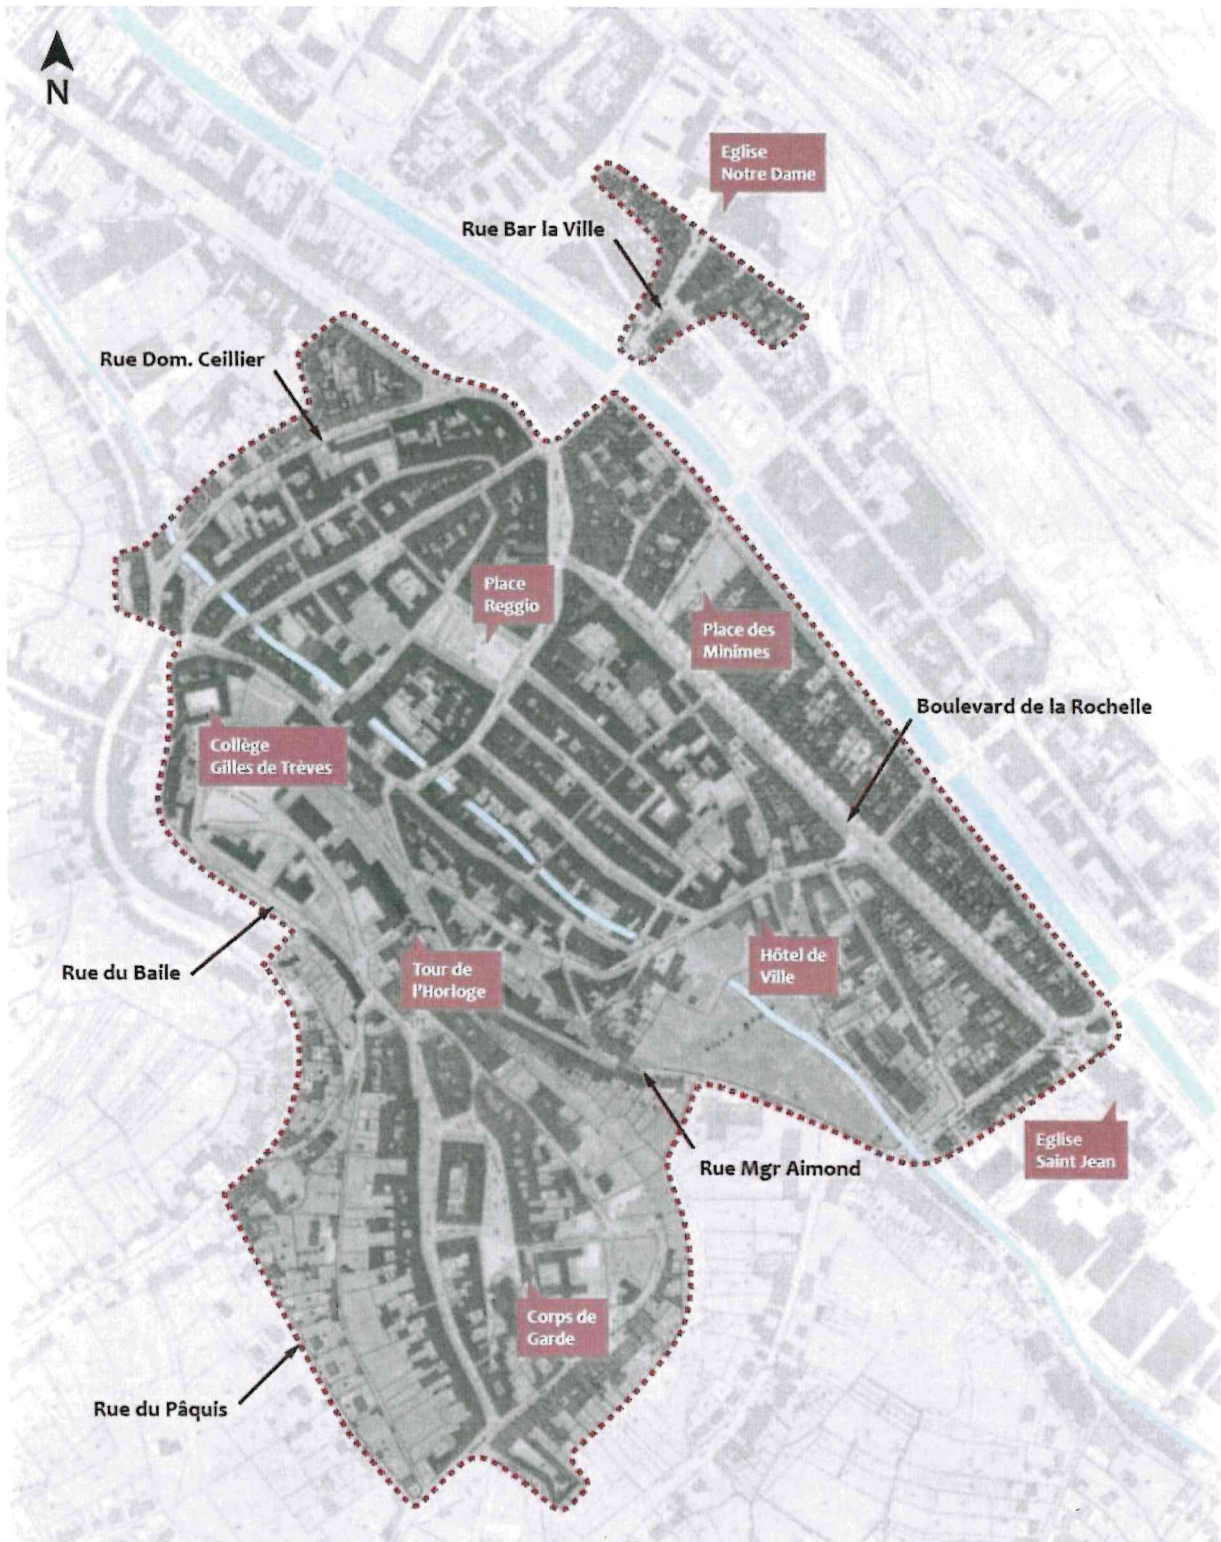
N

Eglise Notre Dame

Rue Bar la Ville

Rue Dom. Ceillier

Place Reggio

Place des Minimes

Boulevard de la Rochelle

Collège Gilles de Trèves

Rue du Baile

Tour de l'Horloge

Hôtel de Ville

Rue Mgr Aimond

Eglise Saint Jean

Corps de Garde

Rue du Pâquis